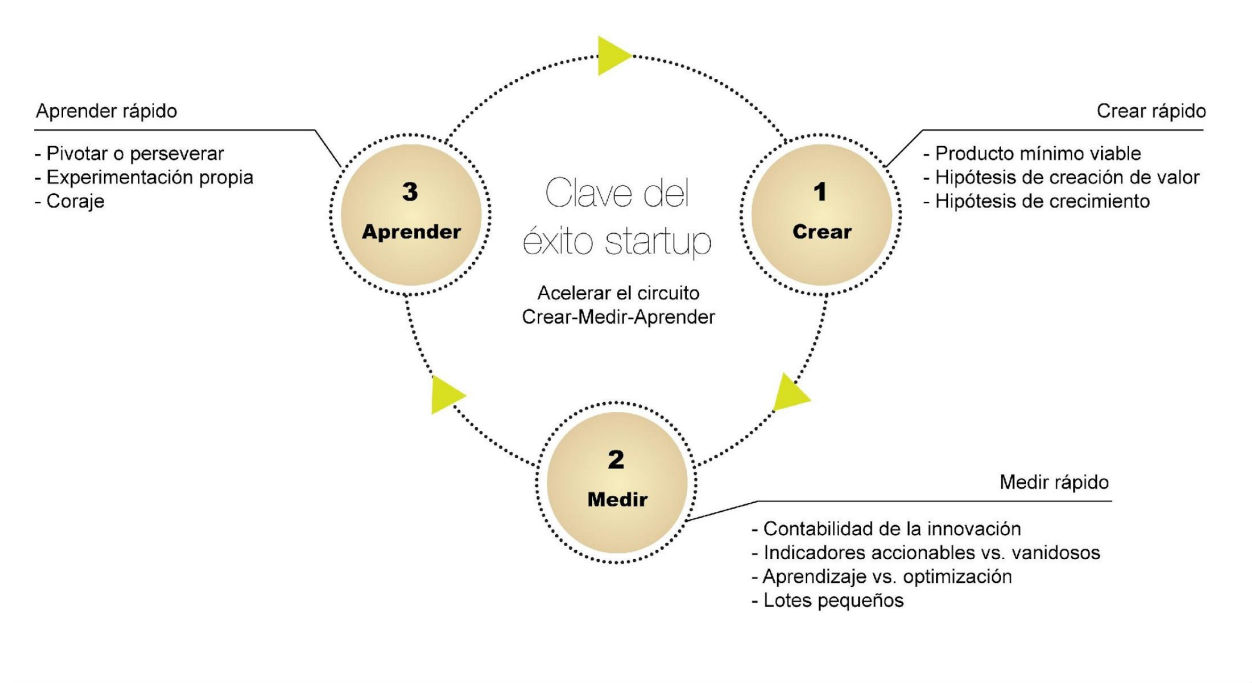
Aprender rápido
- Pivotar o perseverar
- Experimentación propia
- Coraje

3
Aprender

Clave del éxito startup

Acelerar el circuito Crear-Medir-Aprender

1
Crear

Crear rápido
- Producto mínimo viable
- Hipótesis de creación de valor
- Hipótesis de crecimiento

2
Medir

Medir rápido
- Contabilidad de la innovación
- Indicadores accionables vs. vanidosos
- Aprendizaje vs. optimización
- Lotes pequeños